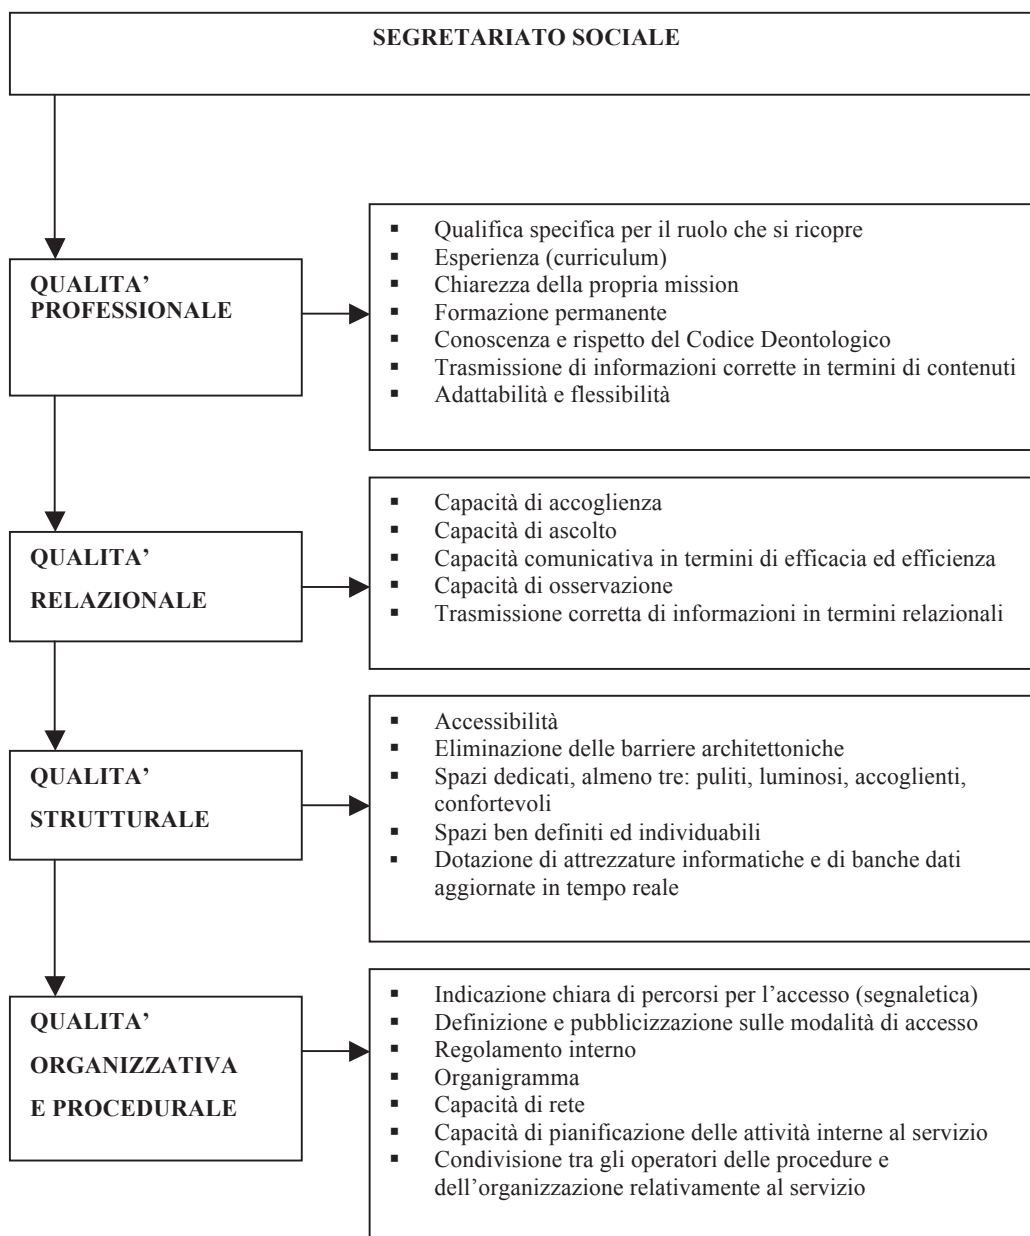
SEGRETARIATO SOCIALE

QUALITA' PROFESSIONALE

- Qualifica specifica per il ruolo che si ricopre
- Esperienza (curriculum)
- Chiarezza della propria mission
- Formazione permanente
- Conoscenza e rispetto del Codice Deontologico
- Trasmissione di informazioni corrette in termini di contenuti
- Adattabilità e flessibilità

QUALITA' RELAZIONALE

- Capacità di accoglienza
- Capacità di ascolto
- Capacità comunicativa in termini di efficacia ed efficienza
- Capacità di osservazione
- Trasmissione corretta di informazioni in termini relazionali

QUALITA' STRUTTURALE

- Accessibilità
- Eliminazione delle barriere architettoniche
- Spazi dedicati, almeno tre: puliti, luminosi, accoglienti, confortevoli
- Spazi ben definiti ed individuabili
- Dotazione di attrezzature informatiche e di banche dati aggiornate in tempo reale

QUALITA' ORGANIZZATIVA E PROCEDURALE

- Indicazione chiara di percorsi per l'accesso (segnaletica)
- Definizione e pubblicizzazione sulle modalità di accesso
- Regolamento interno
- Organigramma
- Capacità di rete
- Capacità di pianificazione delle attività interne al servizio
- Condivisione tra gli operatori delle procedure e dell'organizzazione relativamente al servizio